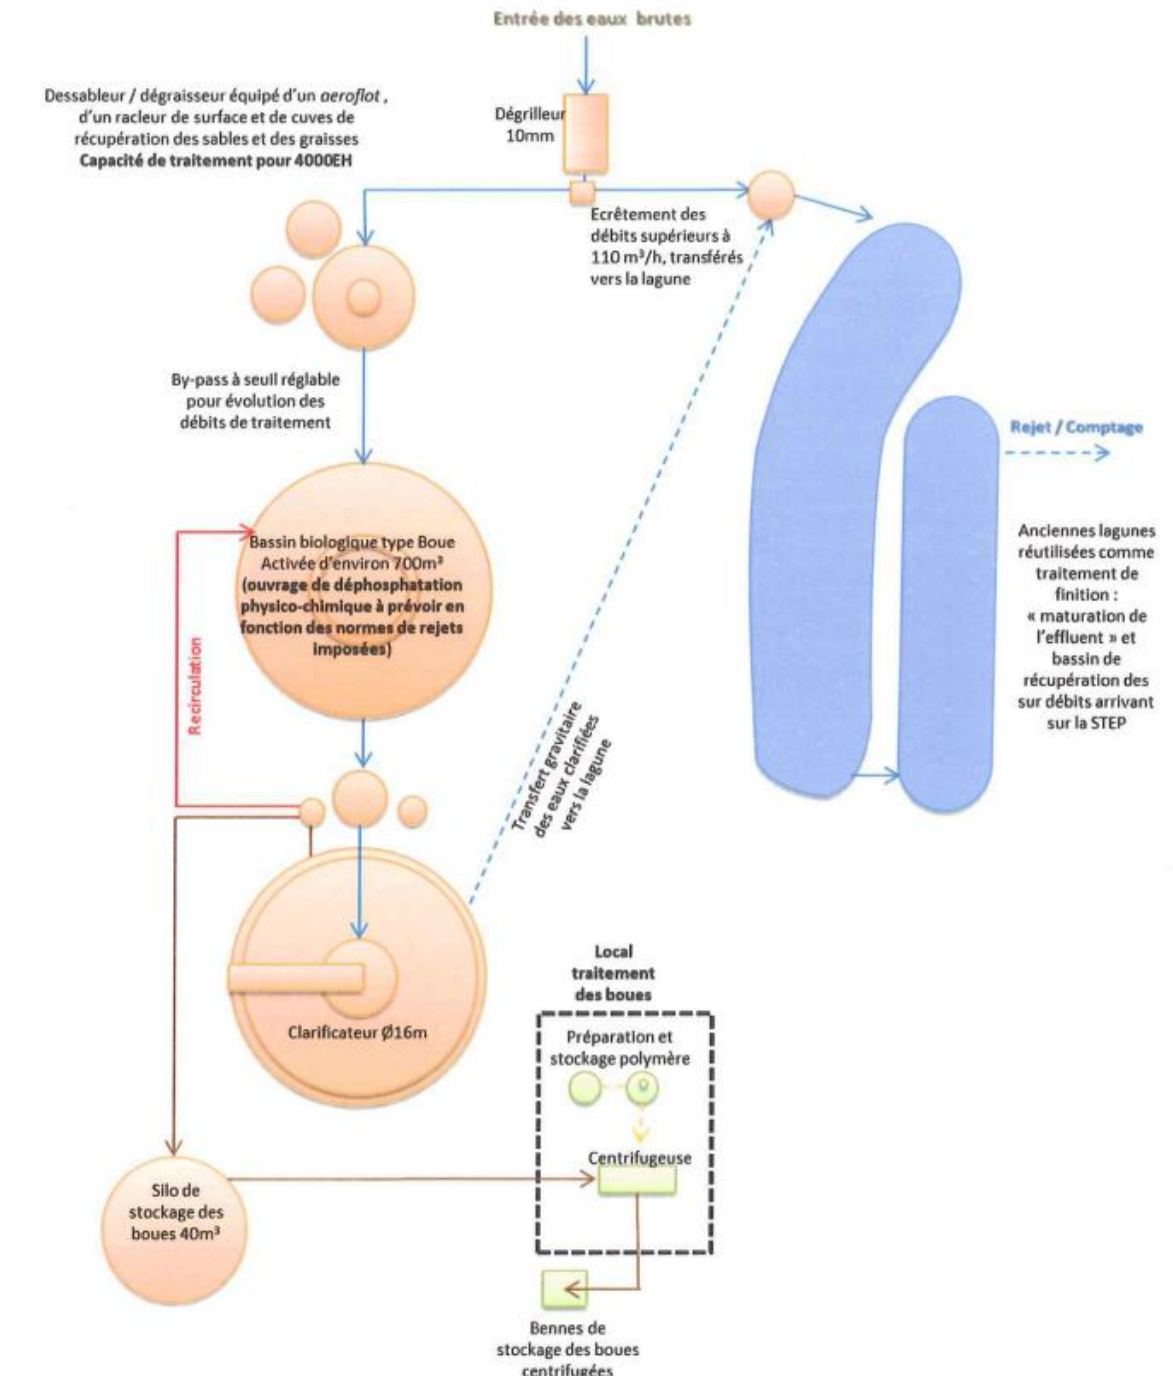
Entrée des eaux brutes

Dessableur / dégraisseur équipé d'un aeroflot, d'un racleur de surface et de cuves de récupération des sables et des graisses
**Capacité de traitement pour 4000EH**

Dégrilleur 10mm

Ecrêtement des débits supérieurs à 110 m³/h, transférés vers la lagune

By-pass à seuil réglable pour évolution des débits de traitement

Rejet / Comptage

Bassin biologique type Boue Activée d'environ 700m³
**(ouvrage de déphosphatation physico-chimique à prévoir en fonction des normes de rejets imposées)**

Recirculation

Transfert gravitaire des eaux clarifiées vers la lagune

Anciennes lagunes réutilisées comme traitement de finition : « maturation de l'effluent » et bassin de récupération des sur débits arrivant sur la STEP

Clarificateur Ø16m

Local traitement des boues

Préparation et stockage polymère

Centrifugeuse

Silo de stockage des boues 40m³

Bennes de stockage des boues centrifugées